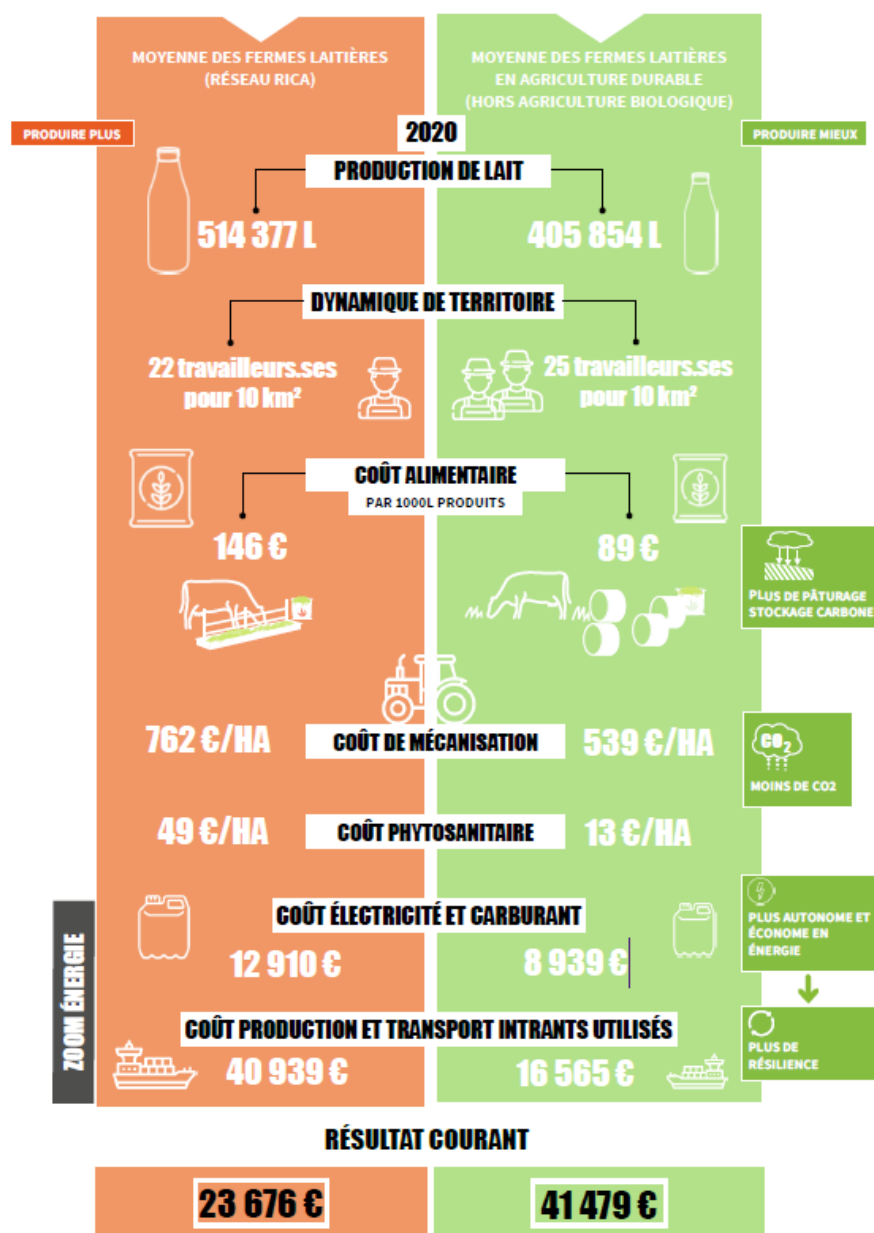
MOYENNE DES FERMES LAITIÈRES (RÉSEAU RICA)

MOYENNE DES FERMES LAITIÈRES EN AGRICULTURE DURABLE (HORS AGRICULTURE BIOLOGIQUE)

PRODUIRE PLUS

2020

PRODUIRE MIEUX

PRODUCTION DE LAIT

514 377 L

405 854 L

DYNAMIQUE DE TERRITOIRE

22 travailleurs.ses pour 10 km²

25 travailleurs.ses pour 10 km²

COÛT ALIMENTAIRE
PAR 1000L PRODUITS

146 €

89 €

PLUS DE PÂTURAGE STOCKAGE CARBONE

762 €/HA

COÛT DE MÉCANISATION

539 €/HA

$CO_2$

MOINS DE CO2

49 €/HA

COÛT PHYTOSANITAIRE

13 €/HA

ZOOM ÉNERGIE

COÛT ÉLECTRICITÉ ET CARBURANT

12 910 €

8 939 €

PLUS AUTONOME ET ÉCONOME EN ÉNERGIE

COÛT PRODUCTION ET TRANSPORT INTRANTS UTILISÉS

40 939 €

16 565 €

PLUS DE RÉSILIENCE

RÉSULTAT COURANT

23 676 €

41 479 €